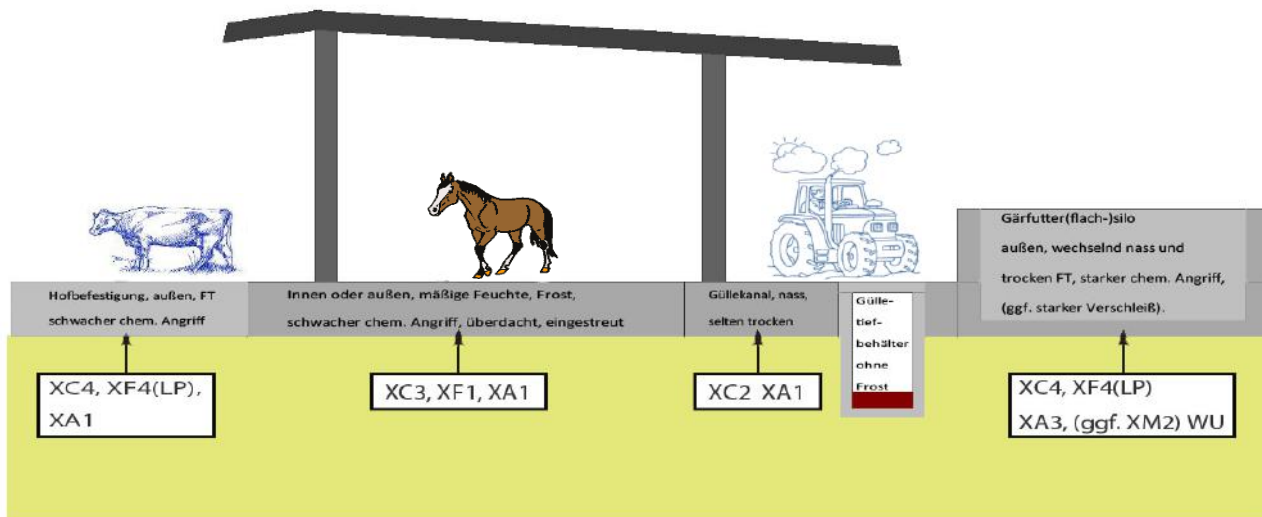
Hofbefestigung, außen, FT schwacher chem. Angriff

Innen oder außen, mäßige Feuchte, Frost, schwacher chem. Angriff, überdacht, eingestreut

Güllekanal, nass, selten trocken

Gülle-tief-behälter ohne Frost

Gärfutter(flach-)silo außen, wechselnd nass und trocken FT, starker chem. Angriff, (ggf. starker Verschleiß).

XC4, XF4(LP), XA1

XC3, XF1, XA1

XC2 XA1

XC4, XF4(LP) XA3, (ggf. XM2) WU